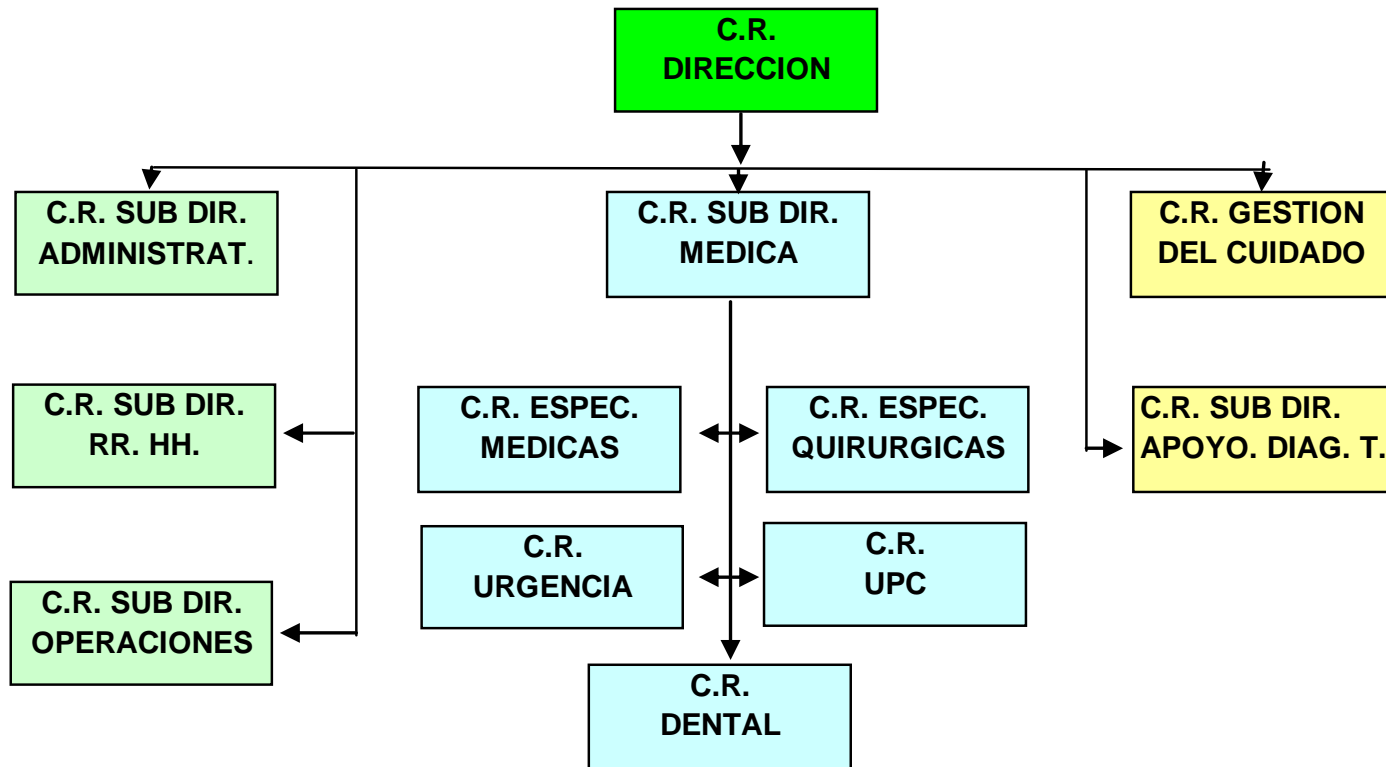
C.R.
DIRECCION

C.R. SUB DIR.
ADMINISTRAT.

C.R. SUB DIR.
MEDICA

C.R. GESTION
DEL CUIDADO

C.R. SUB DIR.
RR. HH.

C.R. ESPEC.
MEDICAS

C.R. ESPEC.
QUIRURGICAS

C.R. SUB DIR.
APOYO. DIAG. T.

C.R.
URGENCIA

C.R.
UPC

C.R. SUB DIR.
OPERACIONES

C.R.
DENTAL